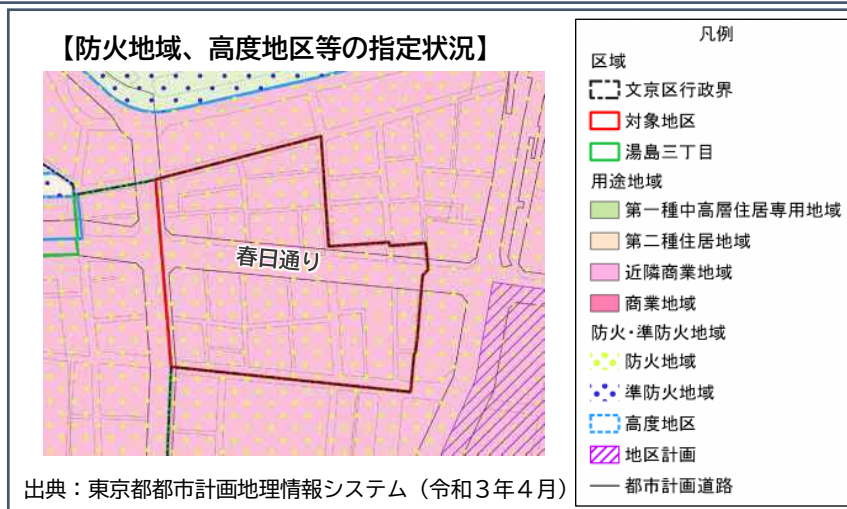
【防火地域、高度地区等の指定状況】

春日通り

出典：東京都都市計画地理情報システム（令和３年４月）

凡例
区域
文京区行政界
対象地区
湯島三丁目
用途地域
第一種中高層住居専用地域
第二種住居地域
近隣商業地域
商業地域
防火･準防火地域
防火地域
準防火地域
高度地区
地区計画
都市計画道路